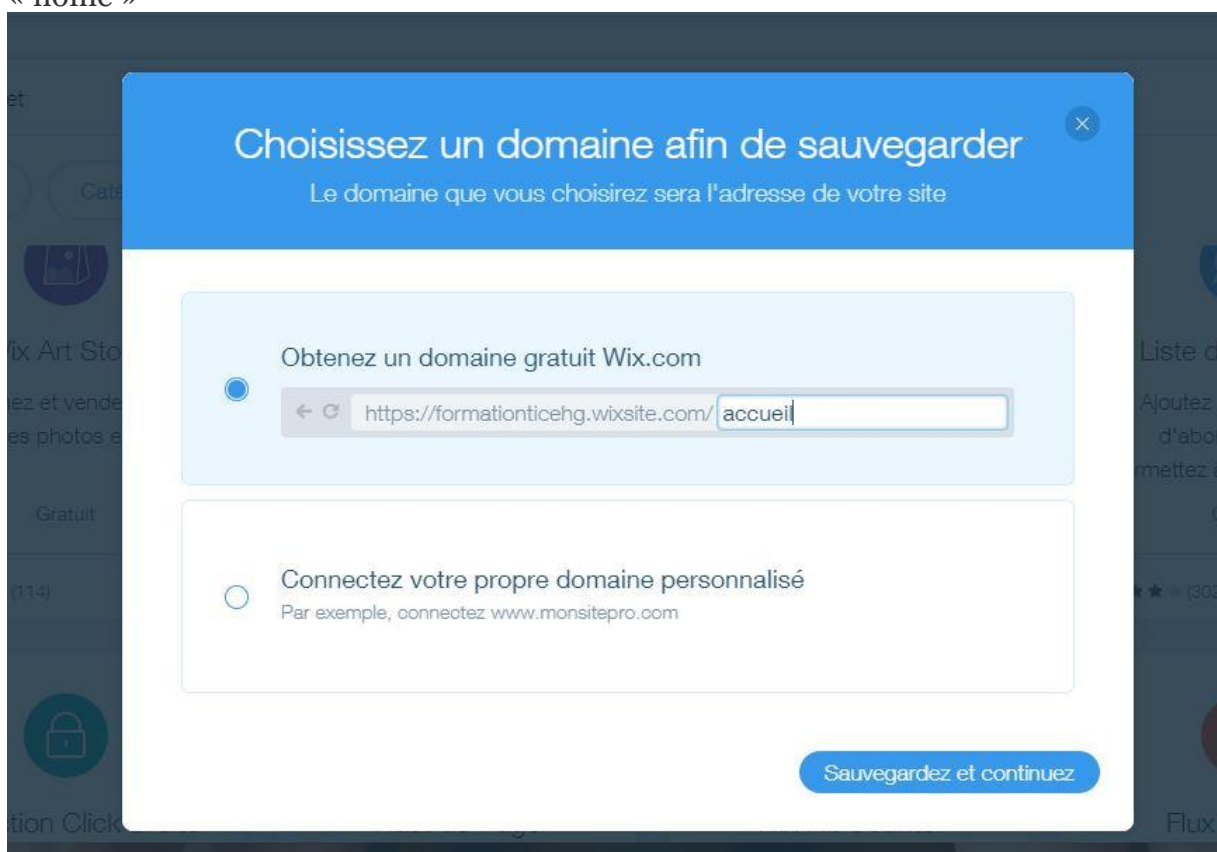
« home »

et

Cate

ix Art Sto

ez et vende
es photos e

Gratuit

(114)

tion Click

Liste d

Ajoutez
d'abo
mettez

(302

Flux

Choisissez un domaine afin de sauvegarder
Le domaine que vous choisirez sera l'adresse de votre site

Obtenez un domaine gratuit Wix.com

https://formationticehg.wixsite.com/ accueil

Connectez votre propre domaine personnalisé
Par exemple, connectez www.monsitepro.com

Sauvegardez et continuez